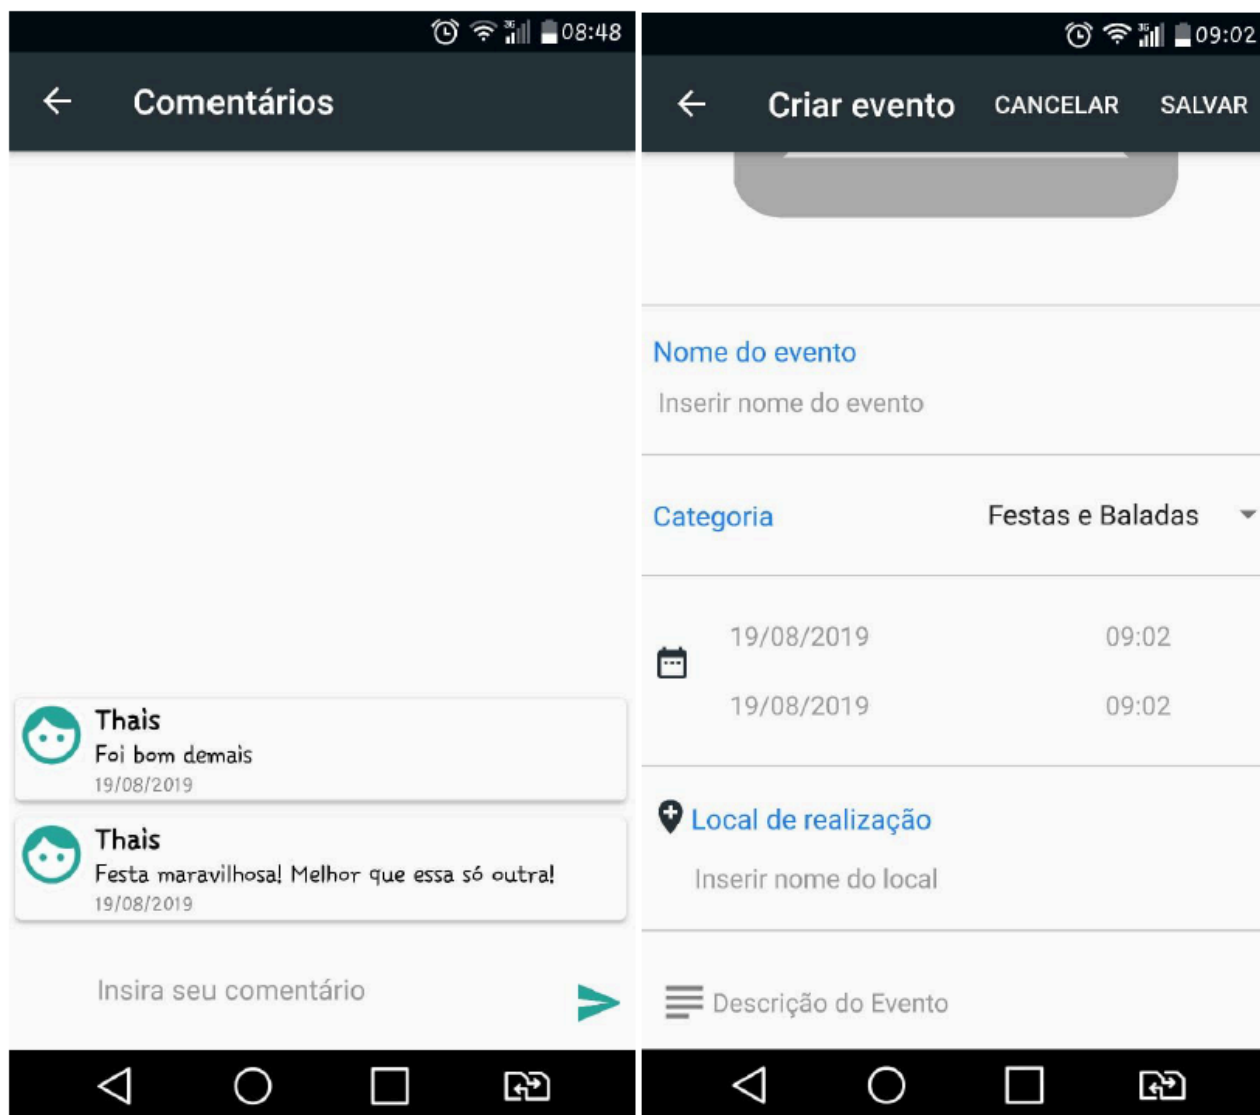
08:48

Comentários

Thais
Foi bom demais
19/08/2019

Thais
Festa maravilhosa! Melhor que essa só outra!
19/08/2019

Insira seu comentário

09:02

Criar evento CANCELAR SALVAR

Nome do evento
Inserir nome do evento

Categoria Festas e Baladas

19/08/2019 09:02
19/08/2019 09:02

Local de realização
Inserir nome do local

Descrição do Evento